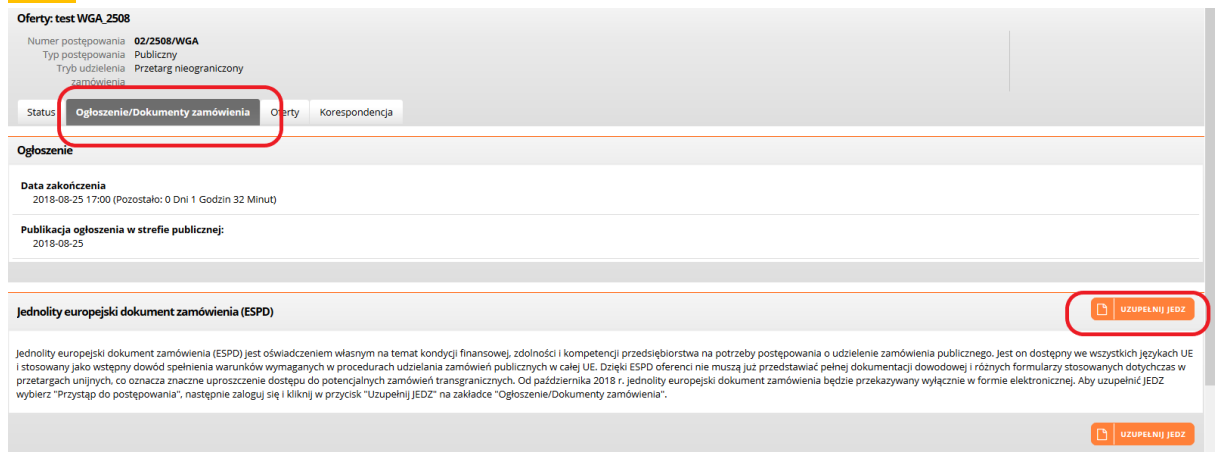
Oferty: test WGA_2508

Numer postępowania 02/2508/WGA
Typ postępowania Publiczny
Tryb udzielenia zamówienia Przetarg nieograniczony

Status | Ogłoszenie/Dokumenty zamówienia | Oferty | Korespondencja

Ogłoszenie

Data zakończenia
2018-08-25 17:00 (Pozostało: 0 Dni 1 Godzin 32 Minut)

Publikacja ogłoszenia w strefie publicznej:
2018-08-25

Jednolity europejski dokument zamówienia (ESPD)

UZUPEŁNIJ JEDZ

Jednolity europejski dokument zamówienia (ESPD) jest oświadczeniem własnym na temat kondycji finansowej, zdolności i kompetencji przedsiębiorstwa na potrzeby postępowania o udzielenie zamówienia publicznego. Jest on dostępny we wszystkich językach UE i stosowany jako wstępny dowód spełnienia warunków wymaganych w procedurach udzielania zamówień publicznych w całej UE. Dzięki ESPD oferenci nie muszą już przedstawiać pełnej dokumentacji dowodowej i różnych formularzy stosowanych dotychczas w przetargach unijnych, co oznacza znaczne uproszczenie dostępu do potencjalnych zamówień transgranicznych. Od października 2018 r. jednolity europejski dokument zamówienia będzie przekazywany wyłącznie w formie elektronicznej. Aby uzupełnić JEDZ wybierz "Przystąp do postępowania", następnie zaloguj się i kliknij w przycisk "Uzupełnij JEDZ" na zakładce "Ogłoszenie/Dokumenty zamówienia".

UZUPEŁNIJ JEDZ